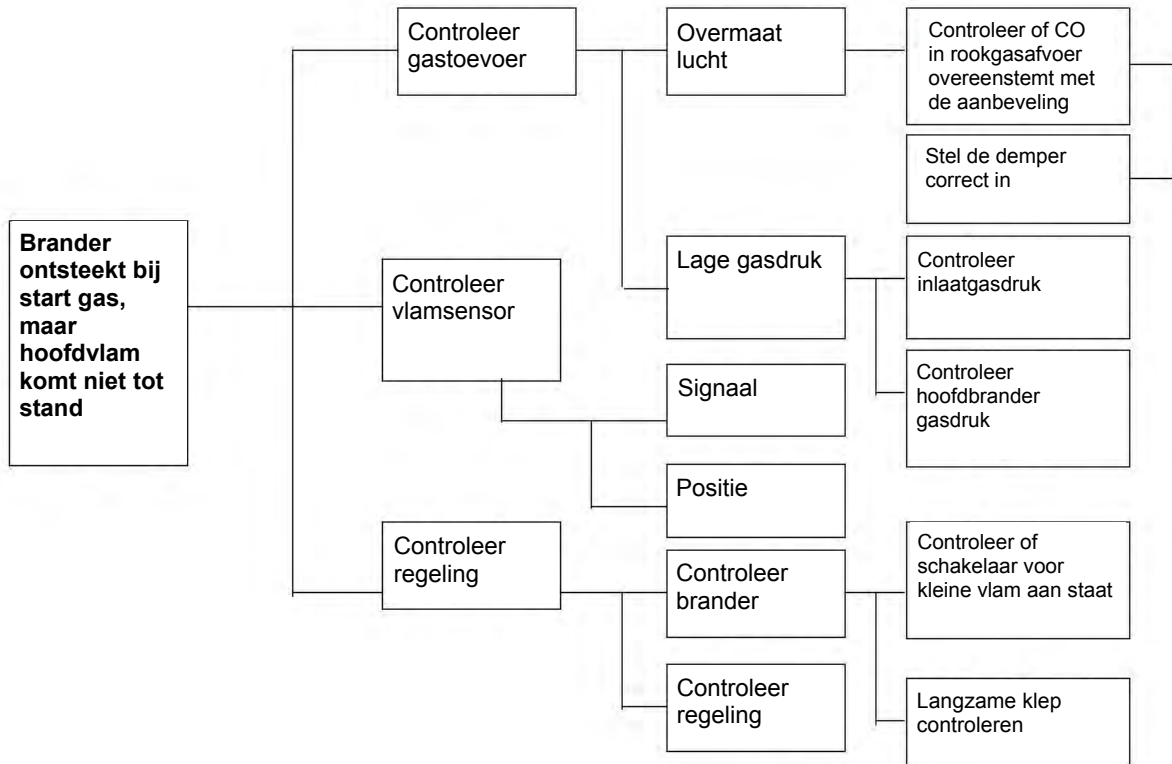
Brander ontsteekt bij start gas, maar hoofdvlam komt niet tot stand

Controleer gastoevoer

Overmaat lucht

Controleer of CO in rookgasafvoer overeenstemt met de aanbeveling

Stel de demper correct in

Lage gasdruk

Controleer inlaatgasdruk

Controleer hoofdbrander gasdruk

Controleer vlamsensor

Signaal

Positie

Controleer regeling

Controleer brander

Controleer of schakelaar voor kleine vlam aan staat

Controleer regeling

Langzame klep controleren